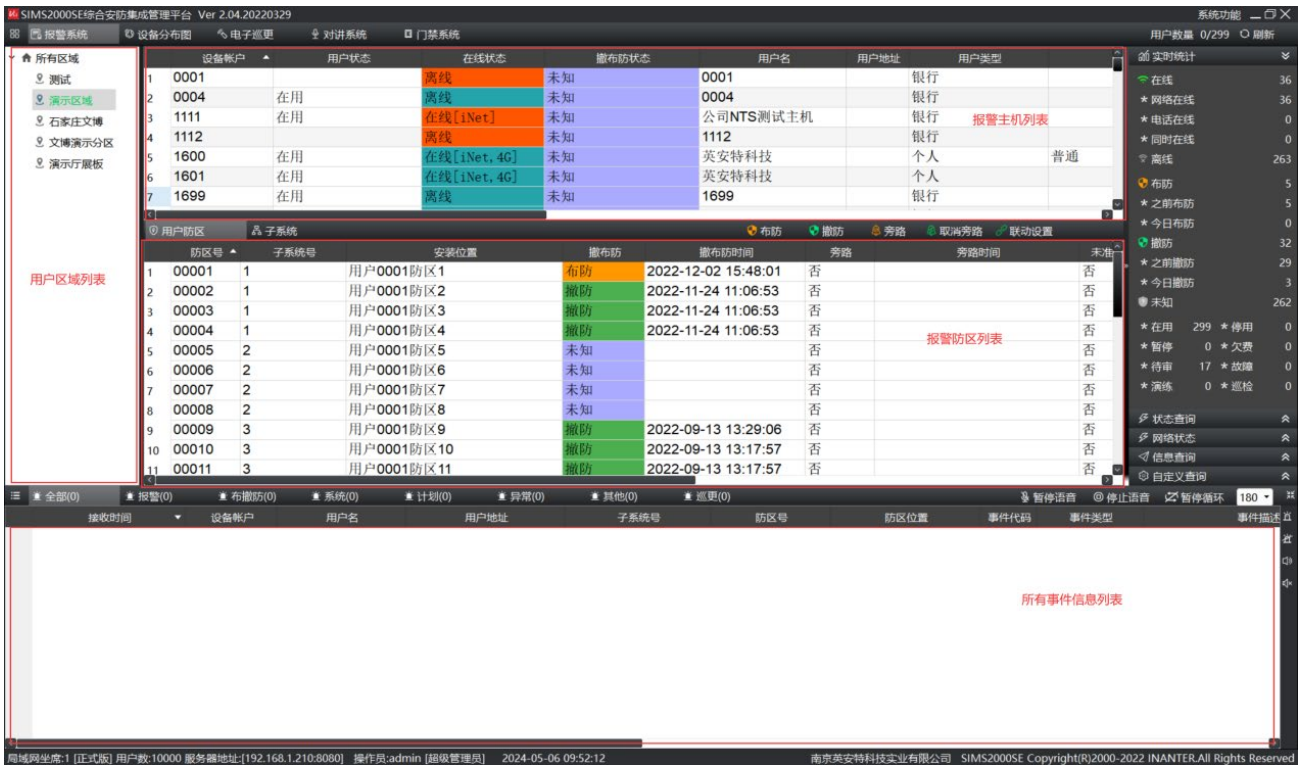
SIMS2000SE综合安防集成管理平台 Ver 2.04.20220329

系统功能

报警系统 设备分布图 电子巡更 对讲系统 门禁系统

用户数量 0/299 刷新

所有区域
测试
演示区域
石家庄文博
文博演示分区
演示厅展板

用户区域列表

| | 设备帐户 | 用户状态 | 在线状态 | 撤布防状态 | 用户名 | 用户地址 | 用户类型 | |
|---|---|---|---|---|---|---|---|---|
| 1 | 0001 | | 离线 | 未知 | 0001 | | 银行 | |
| 2 | 0004 | 在用 | 离线 | 未知 | 0004 | | 银行 | |
| 3 | 1111 | 在用 | 在线[iNet] | 未知 | 公司NTS测试主机 | | 银行 | |
| 4 | 1112 | | 离线 | 未知 | 1112 | | 银行 | |
| 5 | 1600 | 在用 | 在线[iNet, 4G] | 未知 | 英安特科技 | | 个人 | 普通 |
| 6 | 1601 | 在用 | 在线[iNet, 4G] | 未知 | 英安特科技 | | 个人 | |
| 7 | 1699 | 在用 | 离线 | 未知 | 1699 | | 银行 | |

报警主机列表

用户防区 子系统 布防 撤防 旁路 取消旁路 联动设置

| | 防区号 | 子系统号 | 安装位置 | 撤布防 | 撤布防时间 | 旁路 | 旁路时间 | 未准 |
|---|---|---|---|---|---|---|---|---|
| 1 | 00001 | 1 | 用户0001防区1 | 布防 | 2022-12-02 15:48:01 | 否 | | 否 |
| 2 | 00002 | 1 | 用户0001防区2 | 撤防 | 2022-11-24 11:06:53 | 否 | | 否 |
| 3 | 00003 | 1 | 用户0001防区3 | 撤防 | 2022-11-24 11:06:53 | 否 | | 否 |
| 4 | 00004 | 1 | 用户0001防区4 | 撤防 | 2022-11-24 11:06:53 | 否 | | 否 |
| 5 | 00005 | 2 | 用户0001防区5 | 未知 | | 否 | | 否 |
| 6 | 00006 | 2 | 用户0001防区6 | 未知 | | 否 | | 否 |
| 7 | 00007 | 2 | 用户0001防区7 | 未知 | | 否 | | 否 |
| 8 | 00008 | 2 | 用户0001防区8 | 未知 | | 否 | | 否 |
| 9 | 00009 | 3 | 用户0001防区9 | 撤防 | 2022-09-13 13:29:06 | 否 | | 否 |
| 10 | 00010 | 3 | 用户0001防区10 | 撤防 | 2022-09-13 13:17:57 | 否 | | 否 |
| 11 | 00011 | 3 | 用户0001防区11 | 撤防 | 2022-09-13 13:17:57 | 否 | | 否 |

报警防区列表

实时统计
在线 36
网络在线 36
电话在线 0
同时在线 0
离线 263
布防 5
之前布防 5
今日布防 0
撤防 32
之前撤防 29
今日撤防 3
未知 262
在用 299 停用 0
暂停 0 欠费 0
待审 17 故障 0
演练 0 巡检 0
状态查询
网络状态
信息查询
自定义查询

全部(0) 报警(0) 布撤防(0) 系统(0) 计划(0) 异常(0) 其他(0) 巡更(0) 暂停语音 停止语音 暂停循环 180

| 接收时间 | 设备帐户 | 用户名 | 用户地址 | 子系统号 | 防区号 | 防区位置 | 事件代码 | 事件类型 | 事件描述 |
|---|---|---|---|---|---|---|---|---|---|

所有事件信息列表

局域网坐席:1 [正式版] 用户数:10000 服务器地址:[192.168.1.210:8080] 操作员:admin [超级管理员] 2024-05-06 09:52:12 南京英安特科技实业有限公司 SIMS2000SE Copyright(R)2000-2022 INANTER.All Rights Reserved